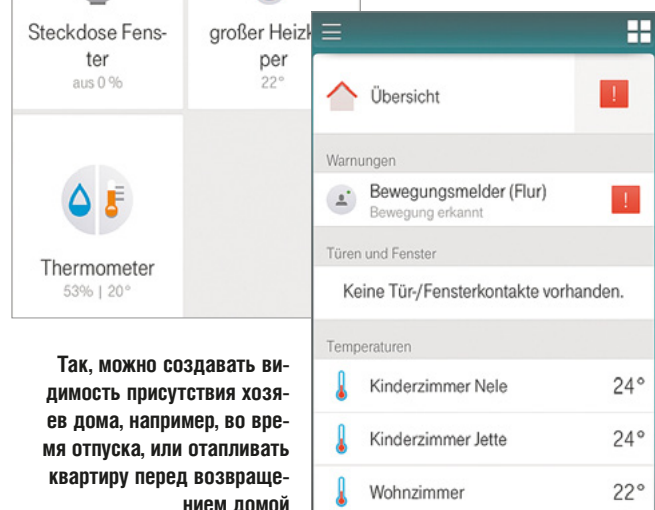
Steckdose Fenster
aus 0 %

großer Heizk per
22°

Thermometer
53% | 20°

Так, можно создавать видимость присутствия хозяев дома, например, во время отпуска, или отапливать квартиру перед возвращением домой

Übersicht

!

Warnungen

Bewegungsmelder (Flur)
Bewegung erkannt

!

Türen und Fenster

Keine Tür-/Fensterkontakte vorhanden.

Temperaturen

Kinderzimmer Nele 24°

Kinderzimmer Jette 24°

Wohnzimmer 22°